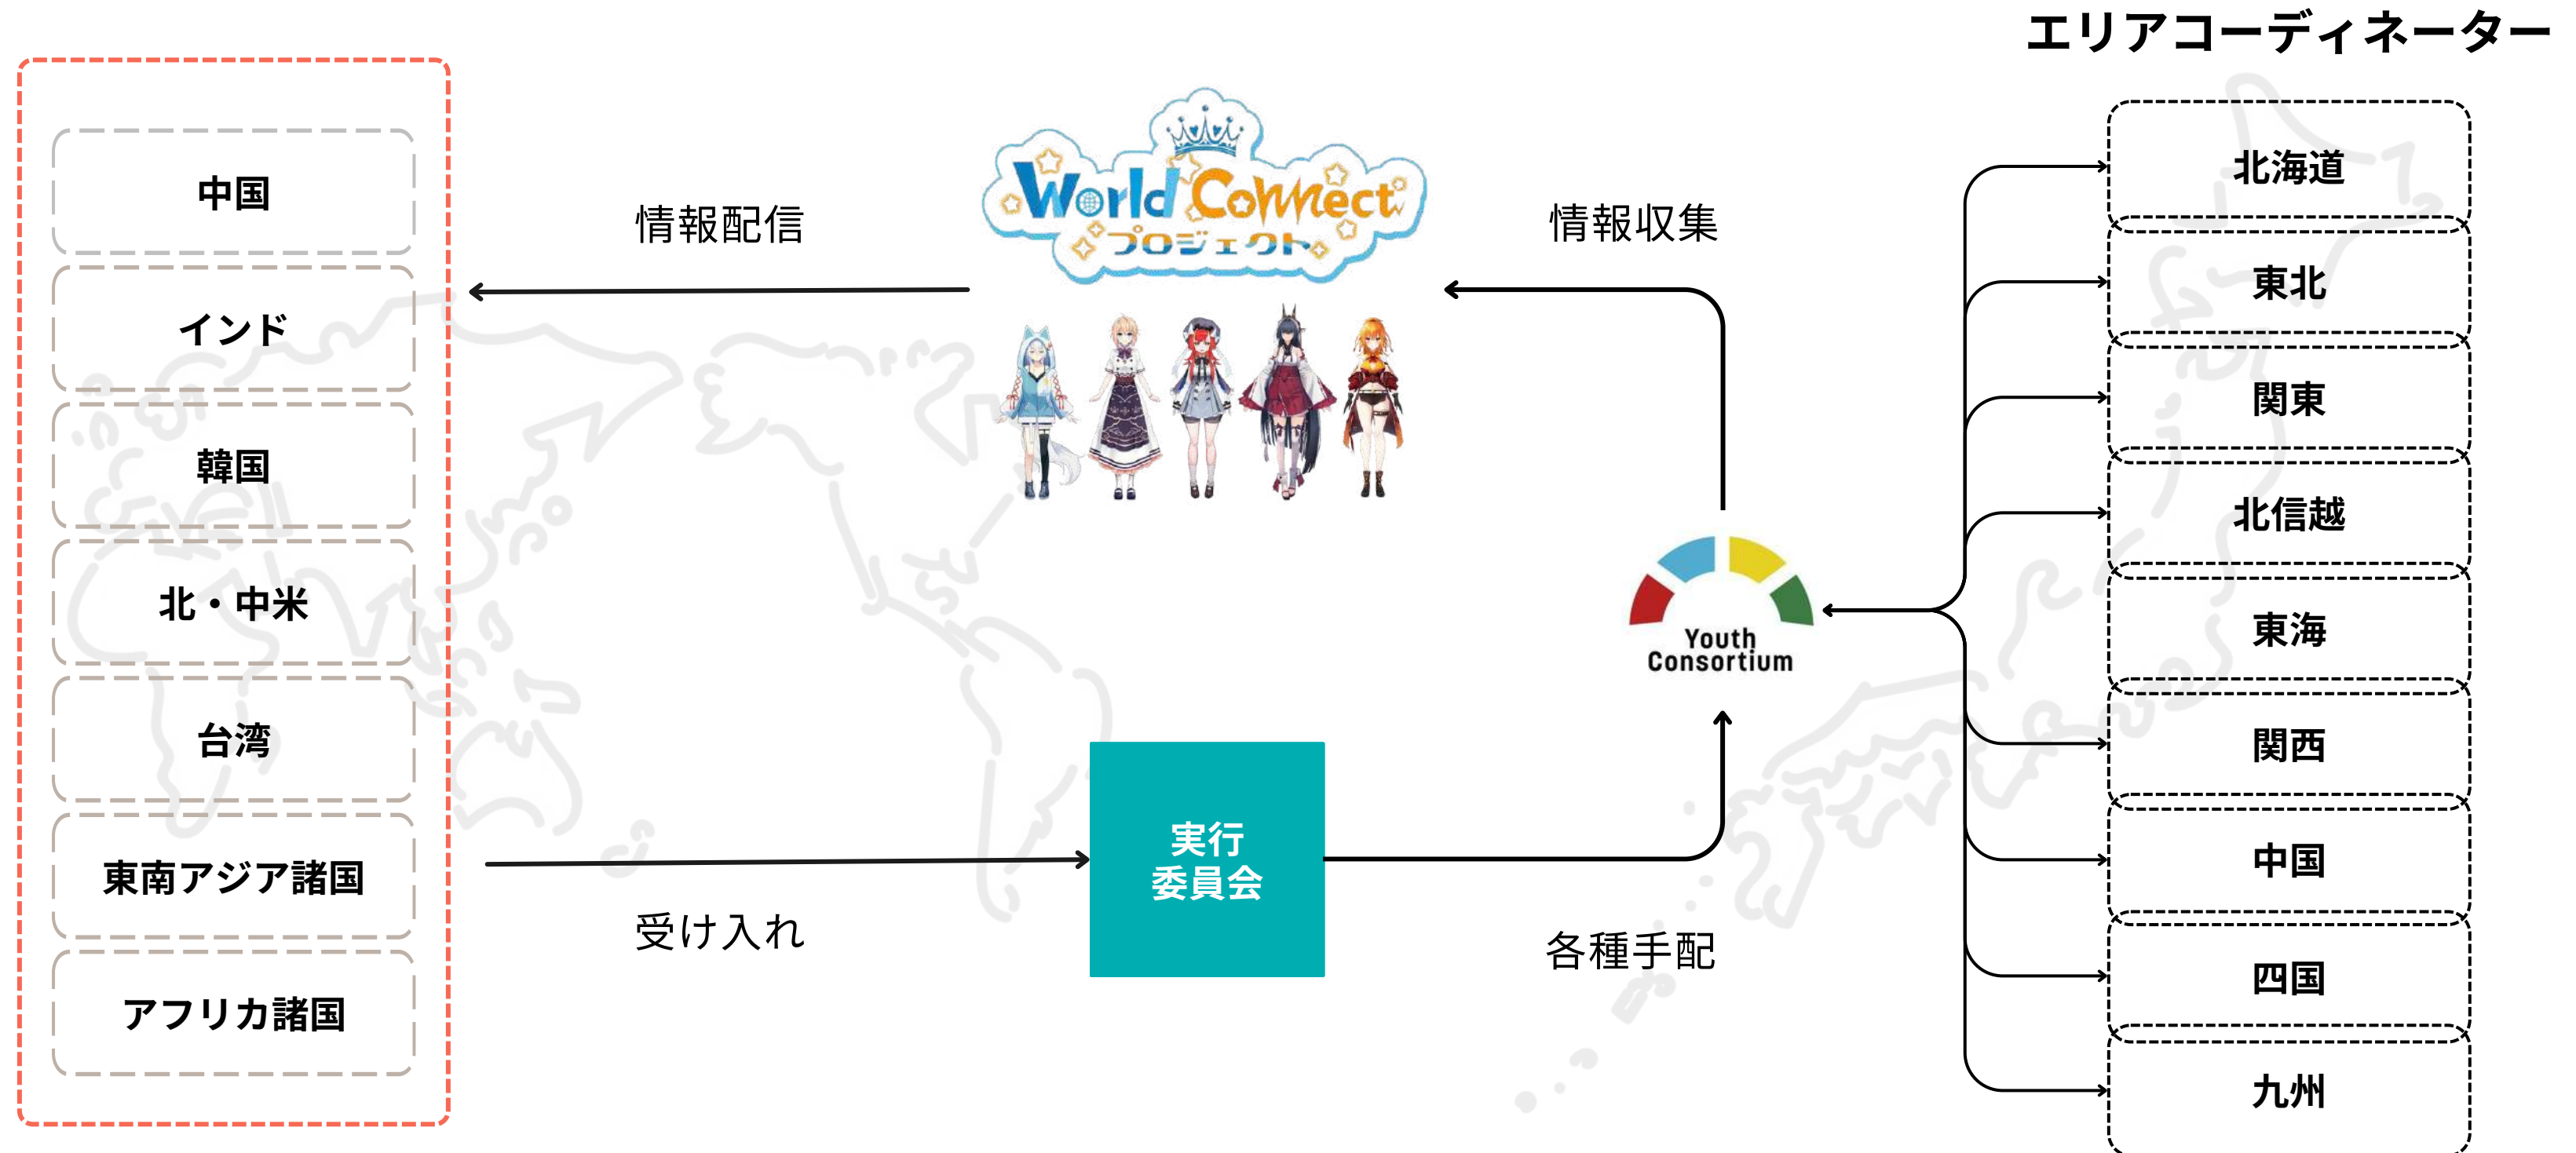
エリアコーディネーター

中国

インド

韓国

北・中米

台湾

東南アジア諸国

アフリカ諸国

情報配信

World Connect プロジェクト

情報収集

Youth Consortium

実行委員会

受け入れ

各種手配

北海道

東北

関東

北信越

東海

関西

中国

四国

九州